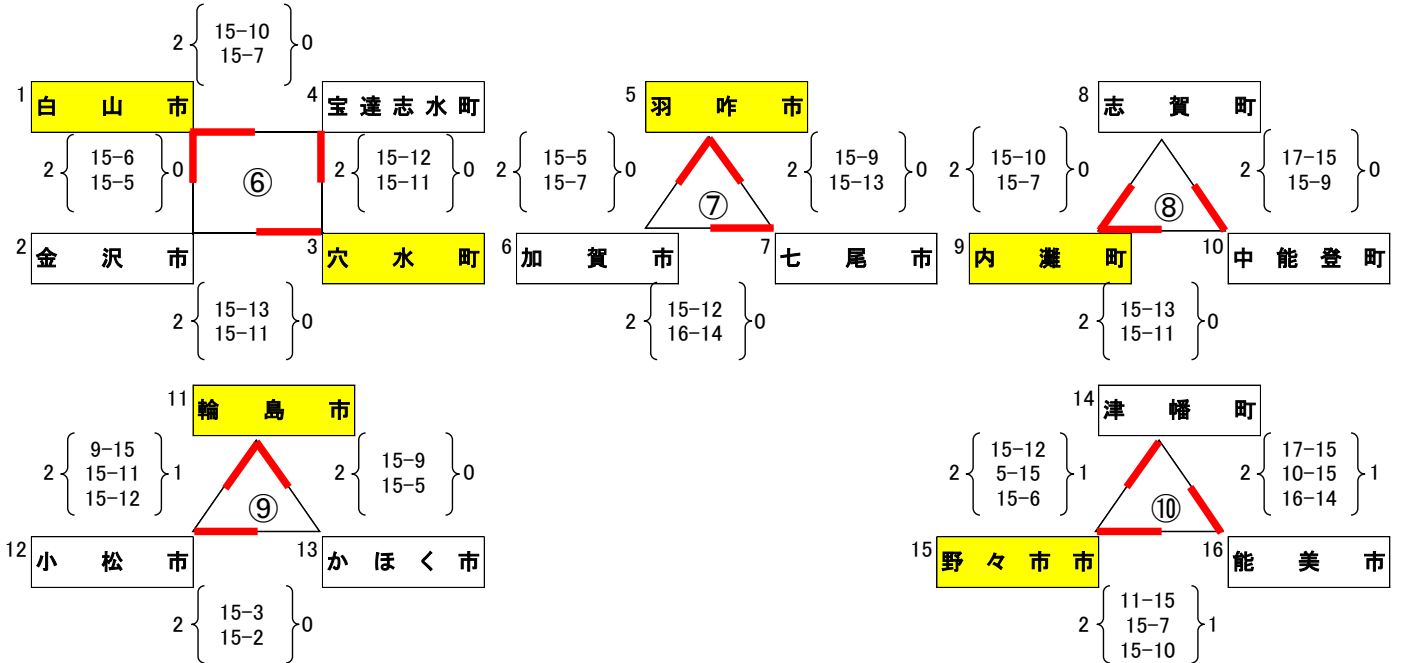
2 { 15-10 15-7 } 0

1 白山市

4 宝達志水町

2 { 15-6 15-5 } 0

⑥

2 { 15-12 15-11 } 0

2 金沢市

3 穴水町

2 { 15-13 15-11 } 0

5 羽咋市

2 { 15-5 15-7 } 0

2 { 15-9 15-13 } 0

⑦

6 加賀市

7 七尾市

2 { 15-12 16-14 } 0

8 志賀町

2 { 15-10 15-7 } 0

2 { 17-15 15-9 } 0

⑧

9 内灘町

10 中能登町

2 { 15-13 15-11 } 0

11 輪島市

2 { 9-15 15-11 15-12 } 1

2 { 15-9 15-5 } 0

⑨

12 小松市

13 かほく市

2 { 15-3 15-2 } 0

14 津幡町

2 { 15-12 5-15 15-6 } 1

2 { 17-15 10-15 16-14 } 1

⑩

15 野々市市

16 能美市

2 { 11-15 15-7 15-10 } 1